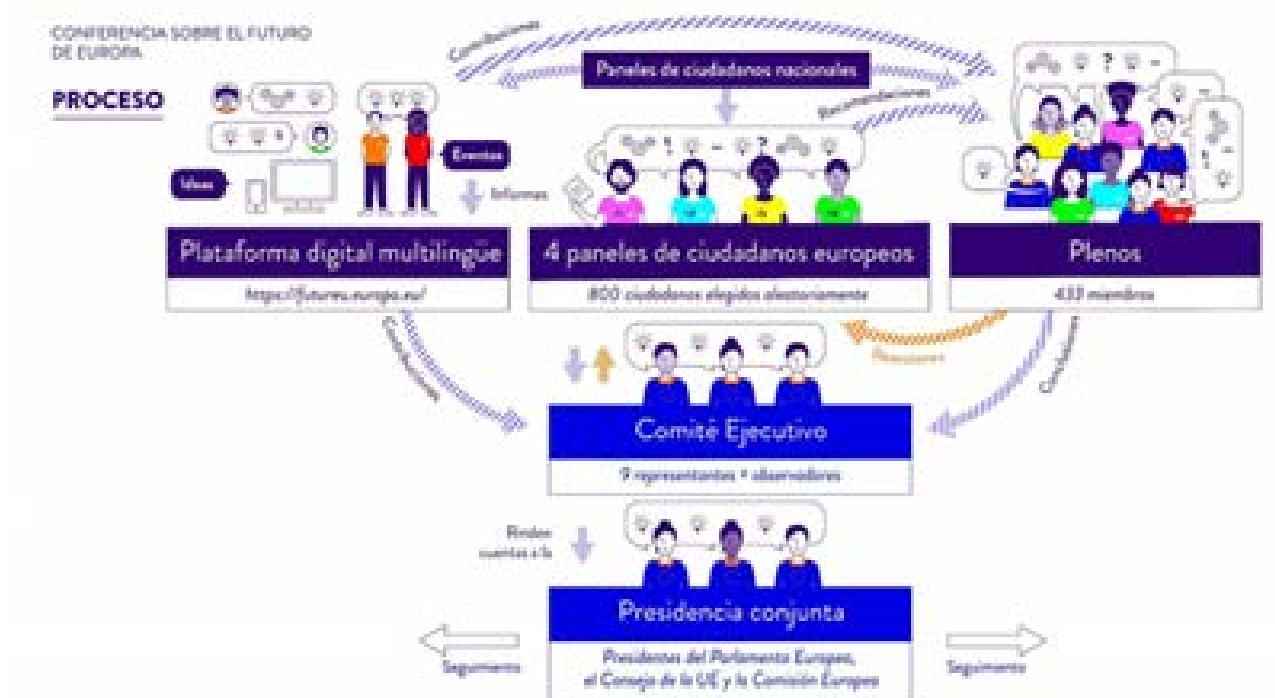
CONFERENCIA SOBRE EL FUTURO DE EUROPA

PROCESO

Contribuciones

Paneles de ciudadanos nacionales

Recomendaciones

Ideas

Eventos

Informes

Plataforma digital multilingüe

https://futureu.europa.eu/

4 paneles de ciudadanos europeos

800 ciudadanos elegidos aleatoriamente

Plenos

433 miembros

Contribuciones

Reacciones

Contribuciones

Comité Ejecutivo

9 representantes + observadores

Rinden cuentas a la

Presidencia conjunta

Presidentes del Parlamento Europeo, el Consejo de la UE y la Comisión Europea

Seguimiento

Seguimiento